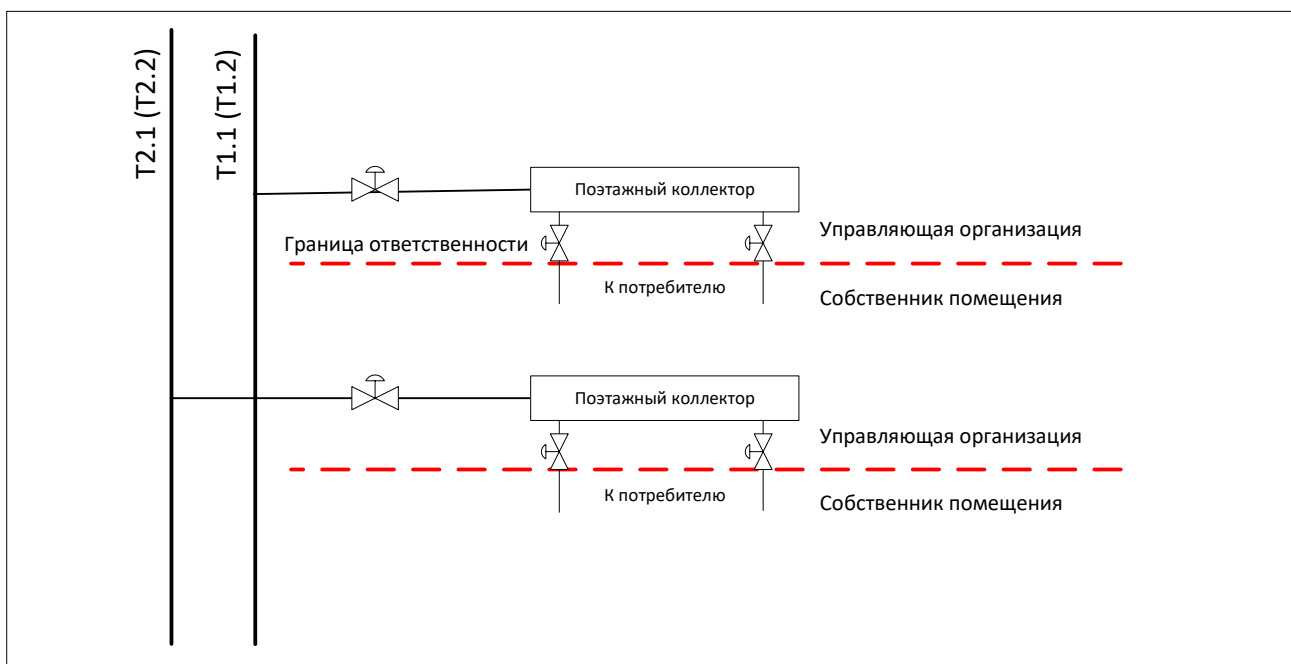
T2.1 (T2.2)

T1.1 (T1.2)

Поэтажный коллектор

Граница ответственности

Управляющая организация

К потребителю

Собственник помещения

Поэтажный коллектор

Управляющая организация

К потребителю

Собственник помещения